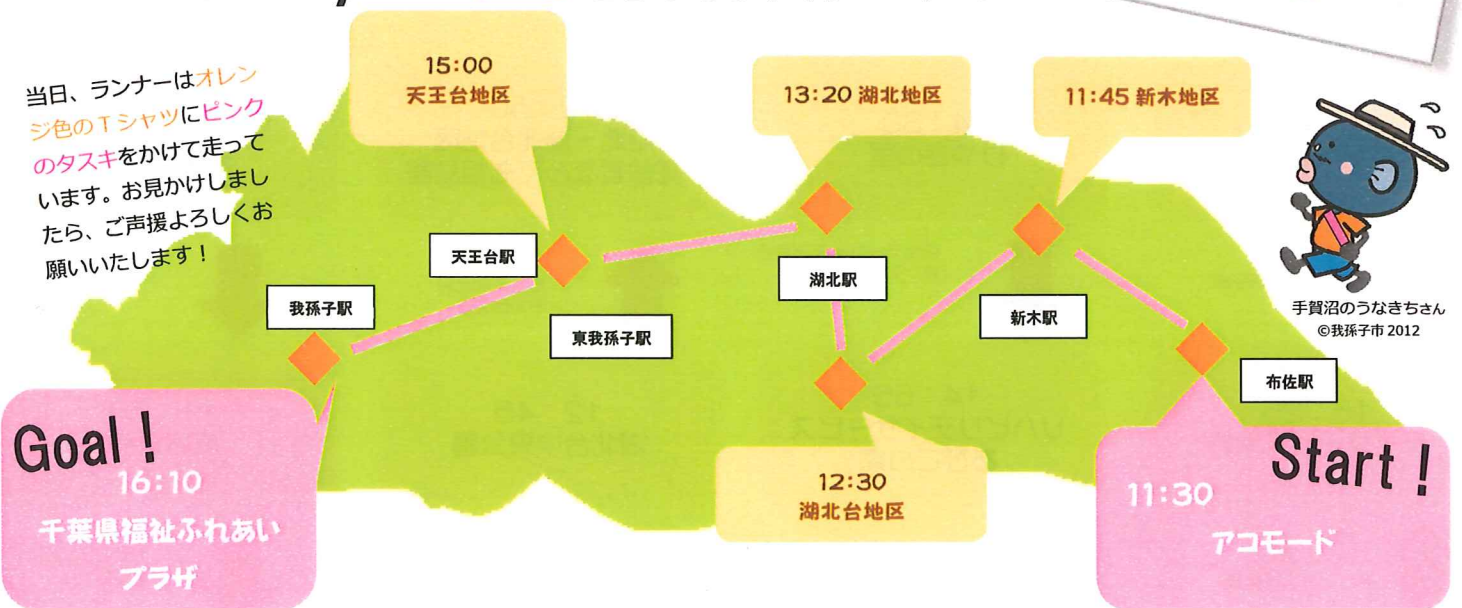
当日、ランナーはオレンジ色のＴシャツにピンクのタスキをかけて走っています。お見かけしましたら、ご声援よろしくお願いいたします！

15:00
天王台地区

13:20 湖北地区

11:45 新木地区

天王台駅

湖北駅

我孫子駅

東我孫子駅

新木駅

手賀沼のうなきちさん
©我孫子市 2012

布佐駅

Goal！
16:10
千葉県福祉ふれあいプラザ

12:30
湖北台地区

Start！
11:30
アコモード